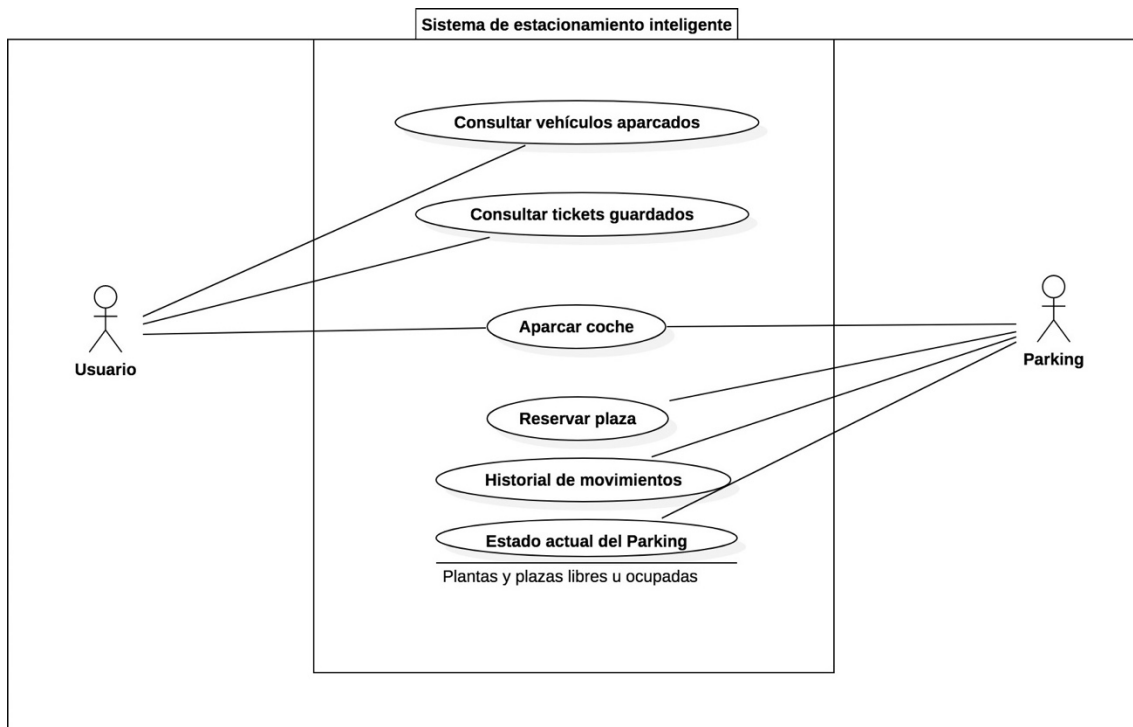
Sistema de estacionamiento inteligente

Consultar vehículos aparcados

Consultar tickets guardados

Usuario

Aparcar coche

Parking

Reservar plaza

Historial de movimientos

Estado actual del Parking

Plantas y plazas libres u ocupadas